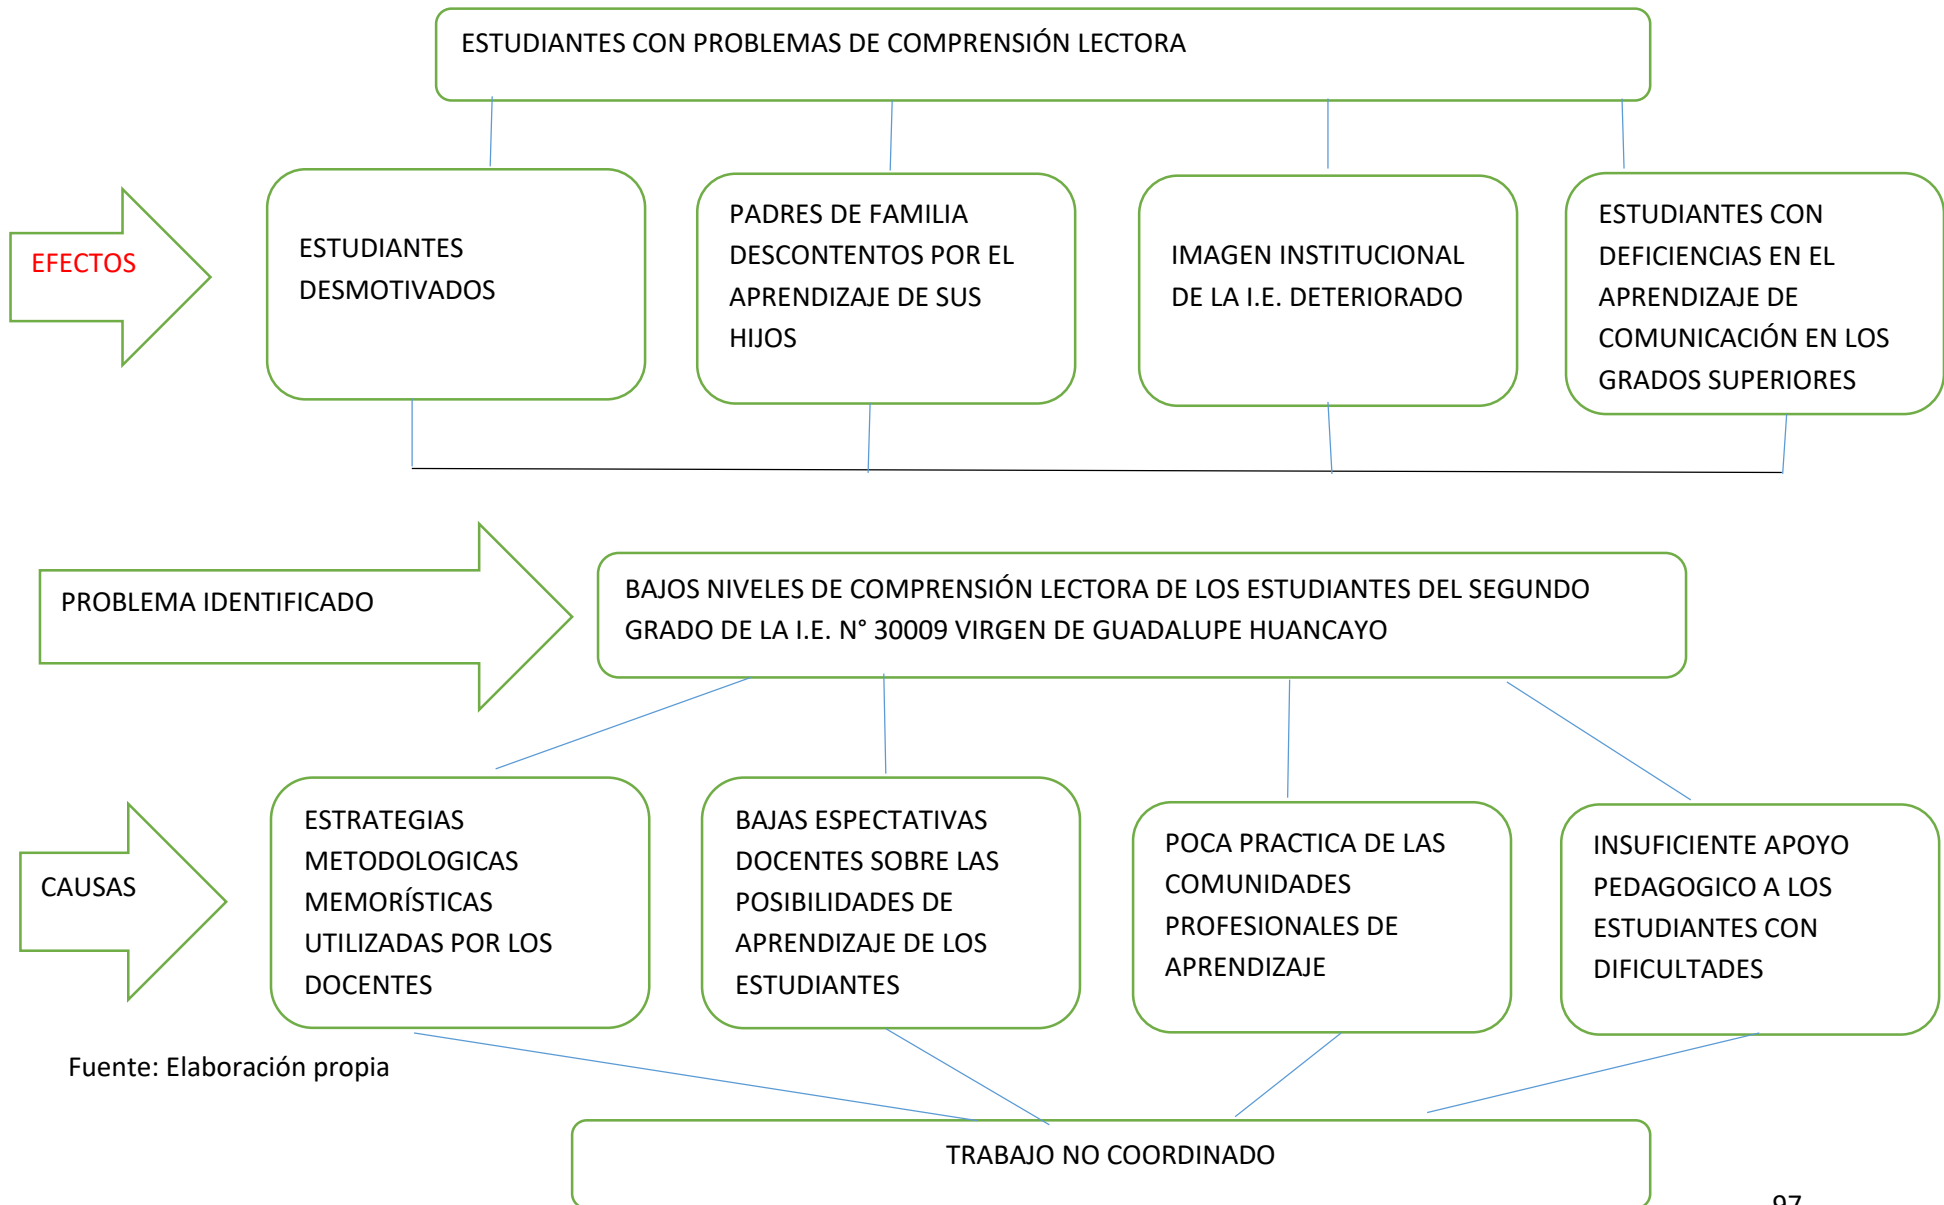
ESTUDIANTES CON PROBLEMAS DE COMPRENSIÓN LECTORA

EFECTOS

ESTUDIANTES DESMOTIVADOS

PADRES DE FAMILIA DESCONTENTOS POR EL APRENDIZAJE DE SUS HIJOS

IMAGEN INSTITUCIONAL DE LA I.E. DETERIORADO

ESTUDIANTES CON DEFICIENCIAS EN EL APRENDIZAJE DE COMUNICACIÓN EN LOS GRADOS SUPERIORES

PROBLEMA IDENTIFICADO

BAJOS NIVELES DE COMPRENSIÓN LECTORA DE LOS ESTUDIANTES DEL SEGUNDO GRADO DE LA I.E. N° 30009 VIRGEN DE GUADALUPE HUANCAYO

CAUSAS

ESTRATEGIAS METODOLOGICAS MEMORÍSTICAS UTILIZADAS POR LOS DOCENTES

BAJAS ESPECTATIVAS DOCENTES SOBRE LAS POSIBILIDADES DE APRENDIZAJE DE LOS ESTUDIANTES

POCA PRACTICA DE LAS COMUNIDADES PROFESIONALES DE APRENDIZAJE

INSUFICIENTE APOYO PEDAGOGICO A LOS ESTUDIANTES CON DIFICULTADES

Fuente: Elaboración propia

TRABAJO NO COORDINADO

97